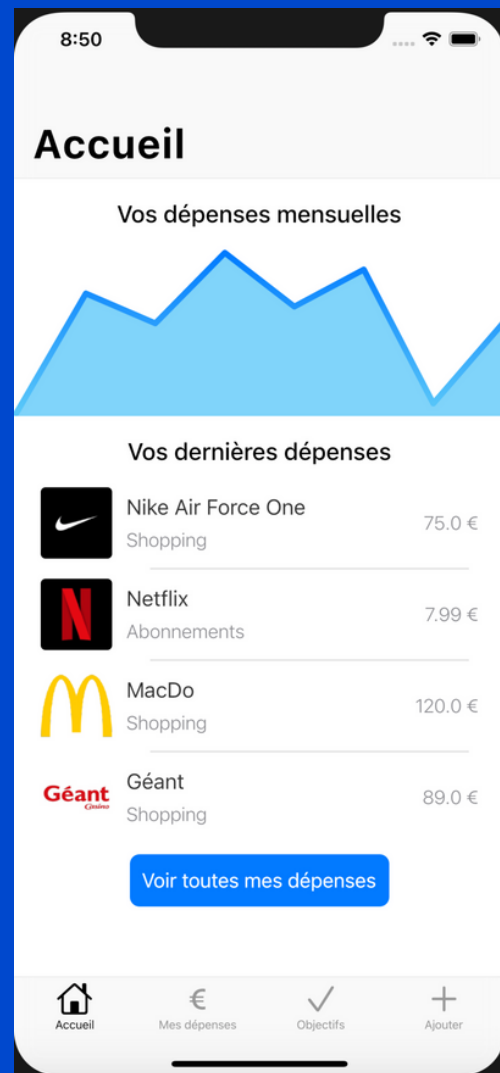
8:50

Accueil

Vos dépenses mensuelles

Vos dernières dépenses

Nike Air Force One
Shopping
75.0 €

Netflix
Abonnements
7.99 €

MacDo
Shopping
120.0 €

Géant Casino
Géant
Shopping
89.0 €

Voir toutes mes dépenses

Accueil
€
Mes dépenses
Objectifs
Ajouter